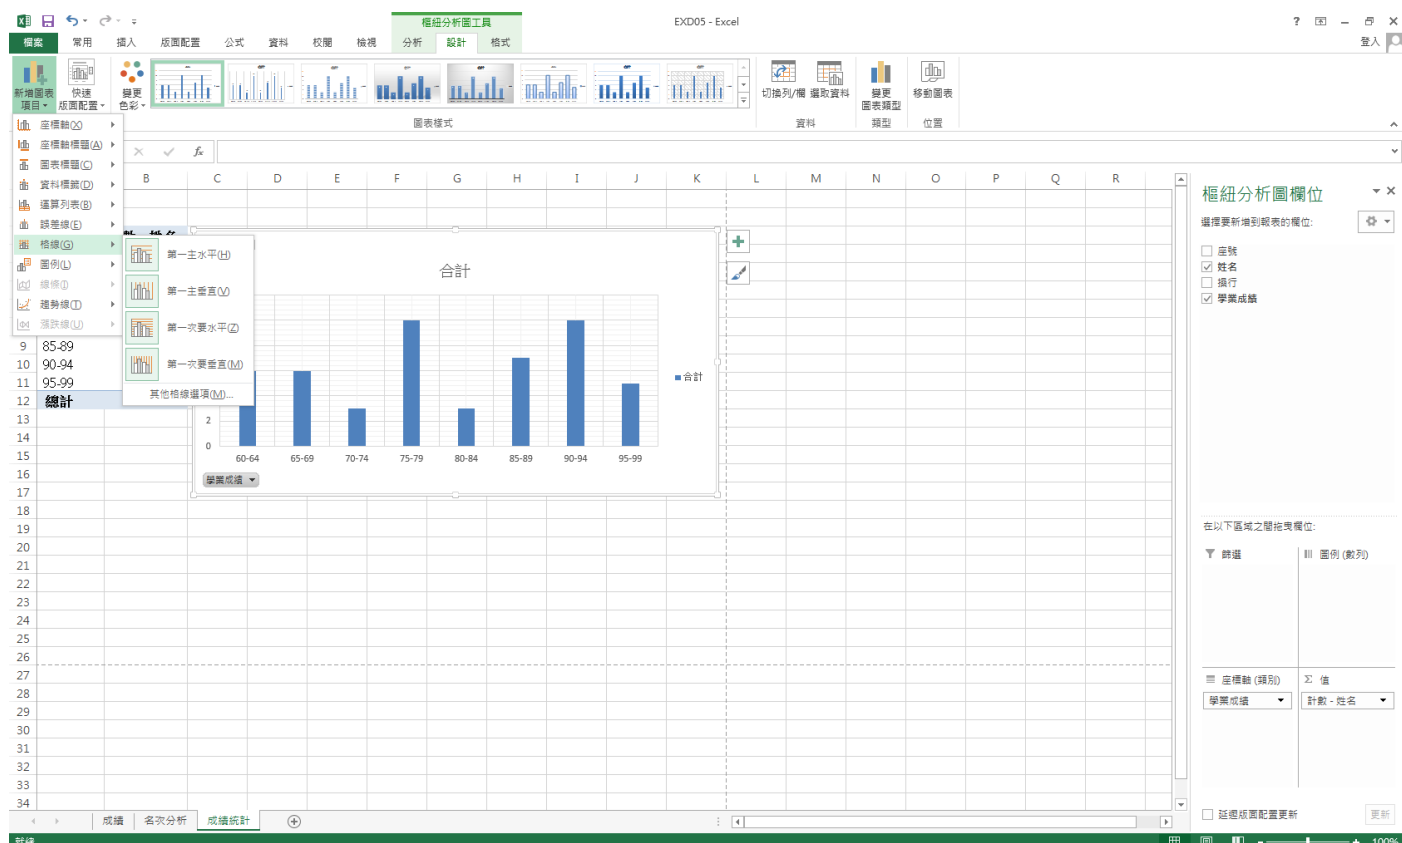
樞紐分析圖工具
EXD05 - Excel
? 登入
檔案 常用 插入 版面配置 公式 資料 校閱 檢視 分析 設計 格式
新增圖表項目 快速版面配置 變更色彩
圖表樣式
切換列/欄 選取資料
資料
變更圖表類型
類型
移動圖表
位置
座標軸(X)
座標軸標題(A)
圖表標題(C)
資料標籤(D)
運算列表(B)
誤差線(E)
格線(G)
圖例(L)
線條(I)
趨勢線(T)
漲跌線(U)
第一主水平(H)
第一主垂直(V)
第一次要水平(Z)
第一次要垂直(M)
其他格線選項(M)...
B C D E F G H I J K L M N O P Q R
9 85-89
10 90-94
11 95-99
12 總計
13
14
15
16
17
18
19
20
21
22
23
24
25
26
27
28
29
30
31
32
33
34
合計
2
0
60-64 65-69 70-74 75-79 80-84 85-89 90-94 95-99
合計
學業成績
樞紐分析圖欄位
選擇要新增到報表的欄位:
座號
姓名
換行
學業成績
在以下區域之間拖曳欄位:
篩選
圖例 (數列)
座標軸 (類別)
Σ 值
學業成績
計數 - 姓名
延遲版面配置更新
更新
成績 名次分析 成績統計
就緒
100%